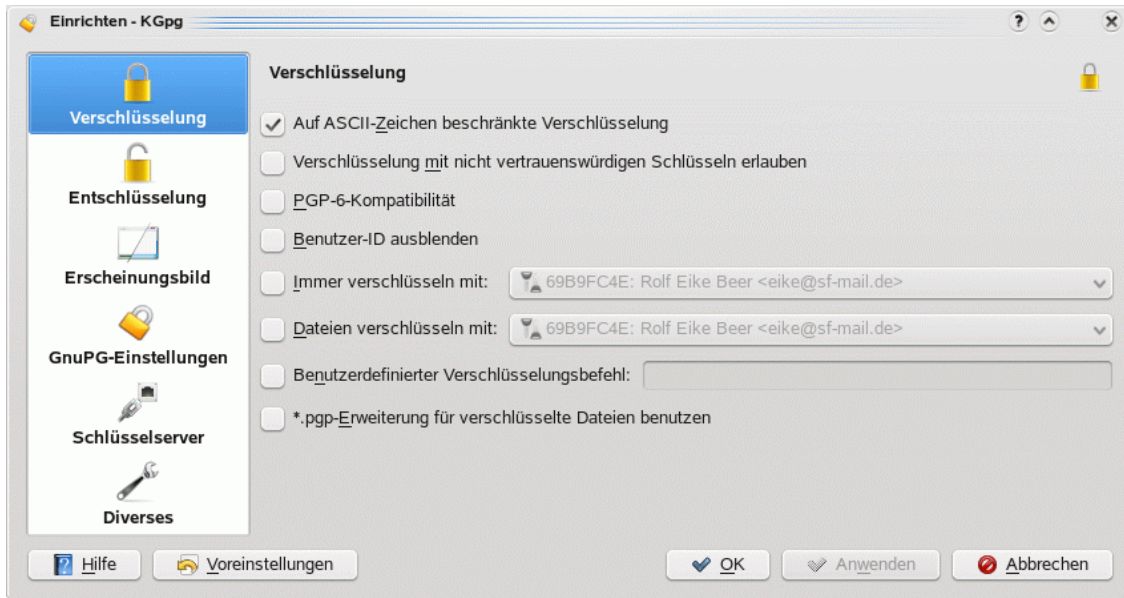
Einrichten - KGpg

Verschlüsselung
Entschlüsselung
Erscheinungsbild
GnuPG-Einstellungen
Schlüsselserver
Diverses

Verschlüsselung

Auf ASCII-Zeichen beschränkte Verschlüsselung

Verschlüsselung mit nicht vertrauenswürdigen Schlüsseln erlauben

PGP-6-Kompatibilität

Benutzer-ID ausblenden

Immer verschlüsseln mit: 69B9FC4E: Rolf Eike Beer <eike@sf-mail.de>

Dateien verschlüsseln mit: 69B9FC4E: Rolf Eike Beer <eike@sf-mail.de>

Benutzerdefinierter Verschlüsselungsbefehl:

*.pgp-Erweiterung für verschlüsselte Dateien benutzen

Hilfe
Voreinstellungen
OK
Anwenden
Abbrechen